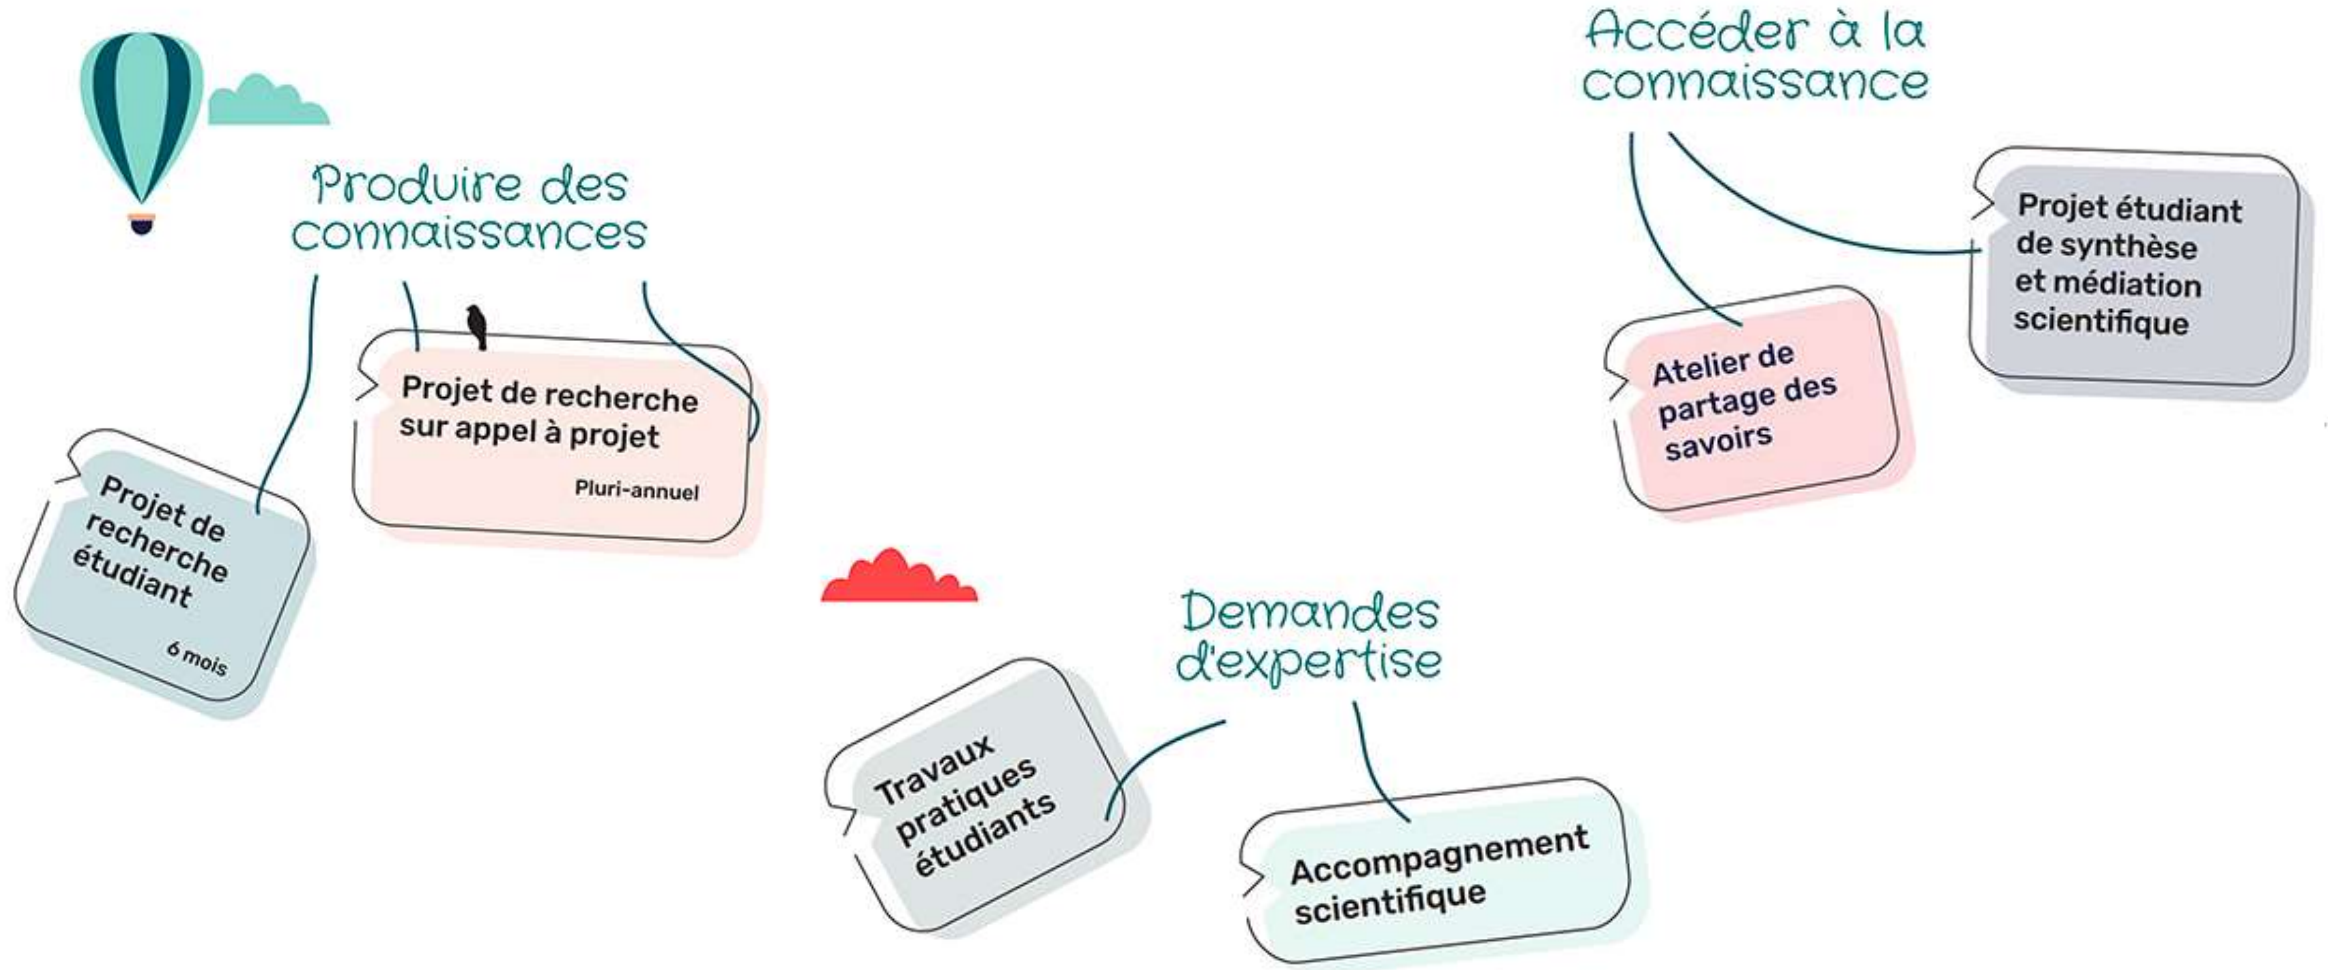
Produire des connaissances

Projet de recherche étudiant

6 mois

Projet de recherche sur appel à projet

Pluri-annuel

Accéder à la connaissance

Atelier de partage des savoirs

Projet étudiant de synthèse et médiation scientifique

Demandes d'expertise

Travaux pratiques étudiants

Accompagnement scientifique